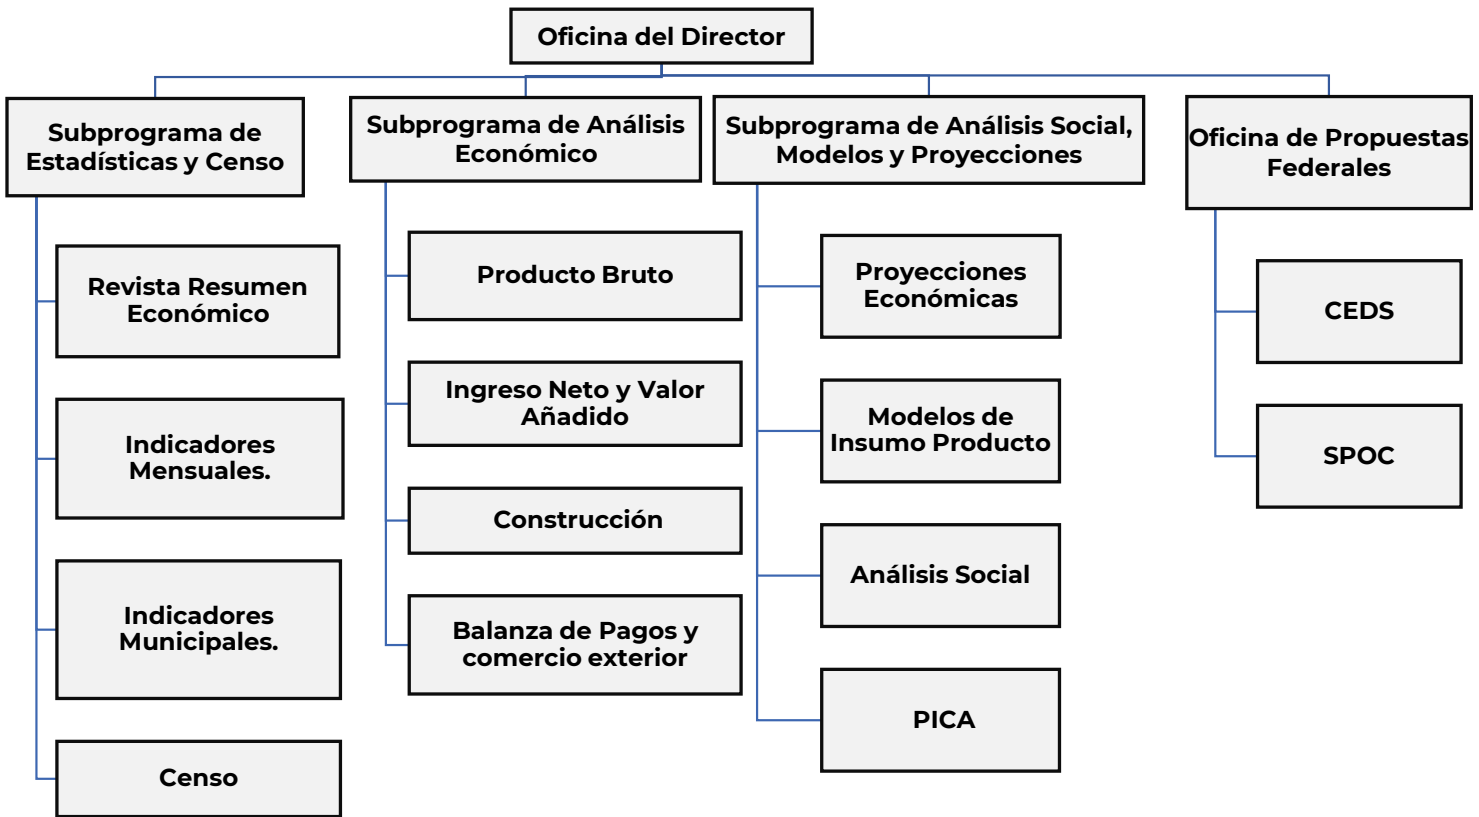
Oficina del Director

Subprograma de Estadísticas y Censo

Revista Resumen Económico

Indicadores Mensuales.

Indicadores Municipales.

Censo

Subprograma de Análisis Económico

Producto Bruto

Ingreso Neto y Valor Añadido

Construcción

Balanza de Pagos y comercio exterior

Subprograma de Análisis Social, Modelos y Proyecciones

Proyecciones Económicas

Modelos de Insumo Producto

Análisis Social

PICA

Oficina de Propuestas Federales

CEDS

SPOC